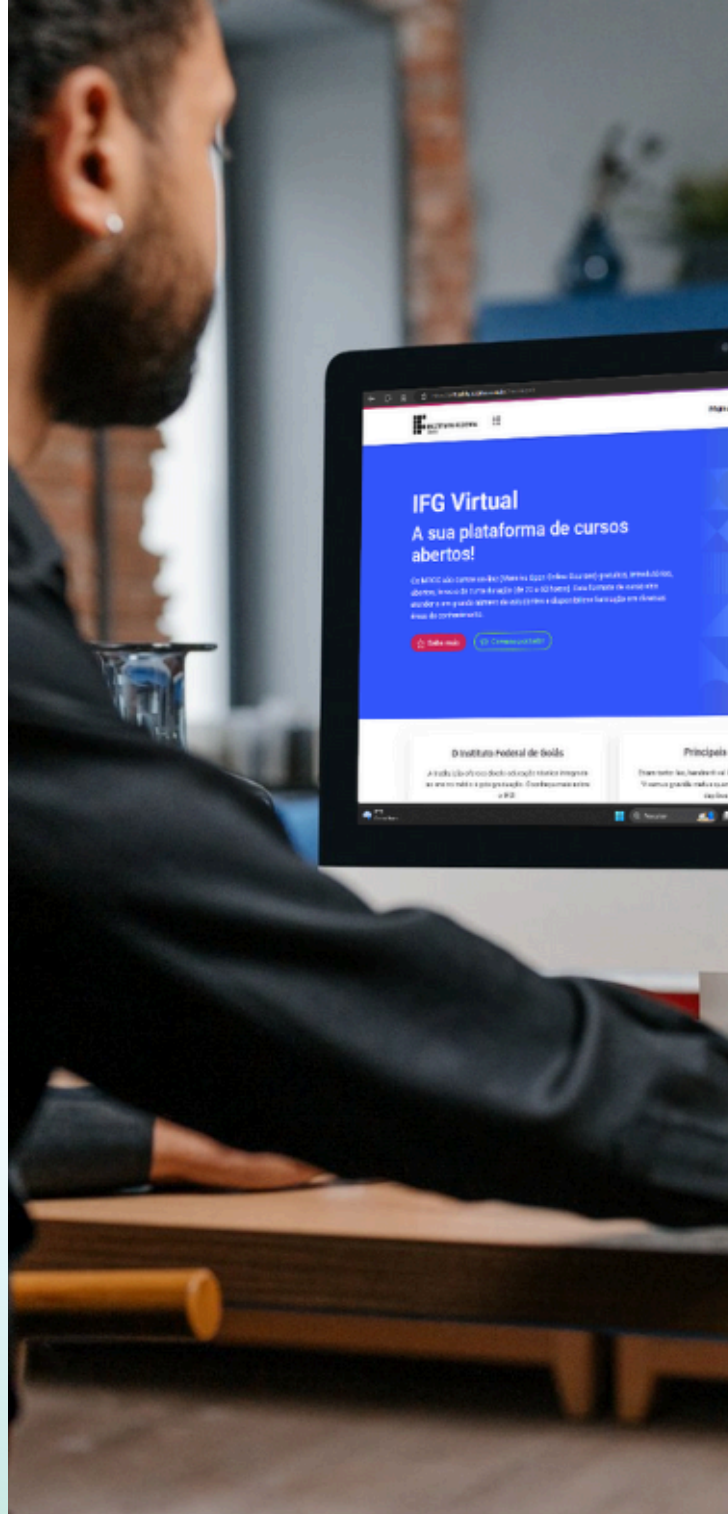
IFG Virtual
A sua plataforma de cursos abertos!

Os MOOC são cursos on-line (Massive Open Online Courses) gratuitos, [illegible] abertos, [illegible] de curta duração (de 20 a 60 horas). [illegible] atender a um grande número de estudantes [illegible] formação em diversas áreas do conhecimento.

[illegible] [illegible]

O Instituto Federal de Goiás

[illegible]

Principais

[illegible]